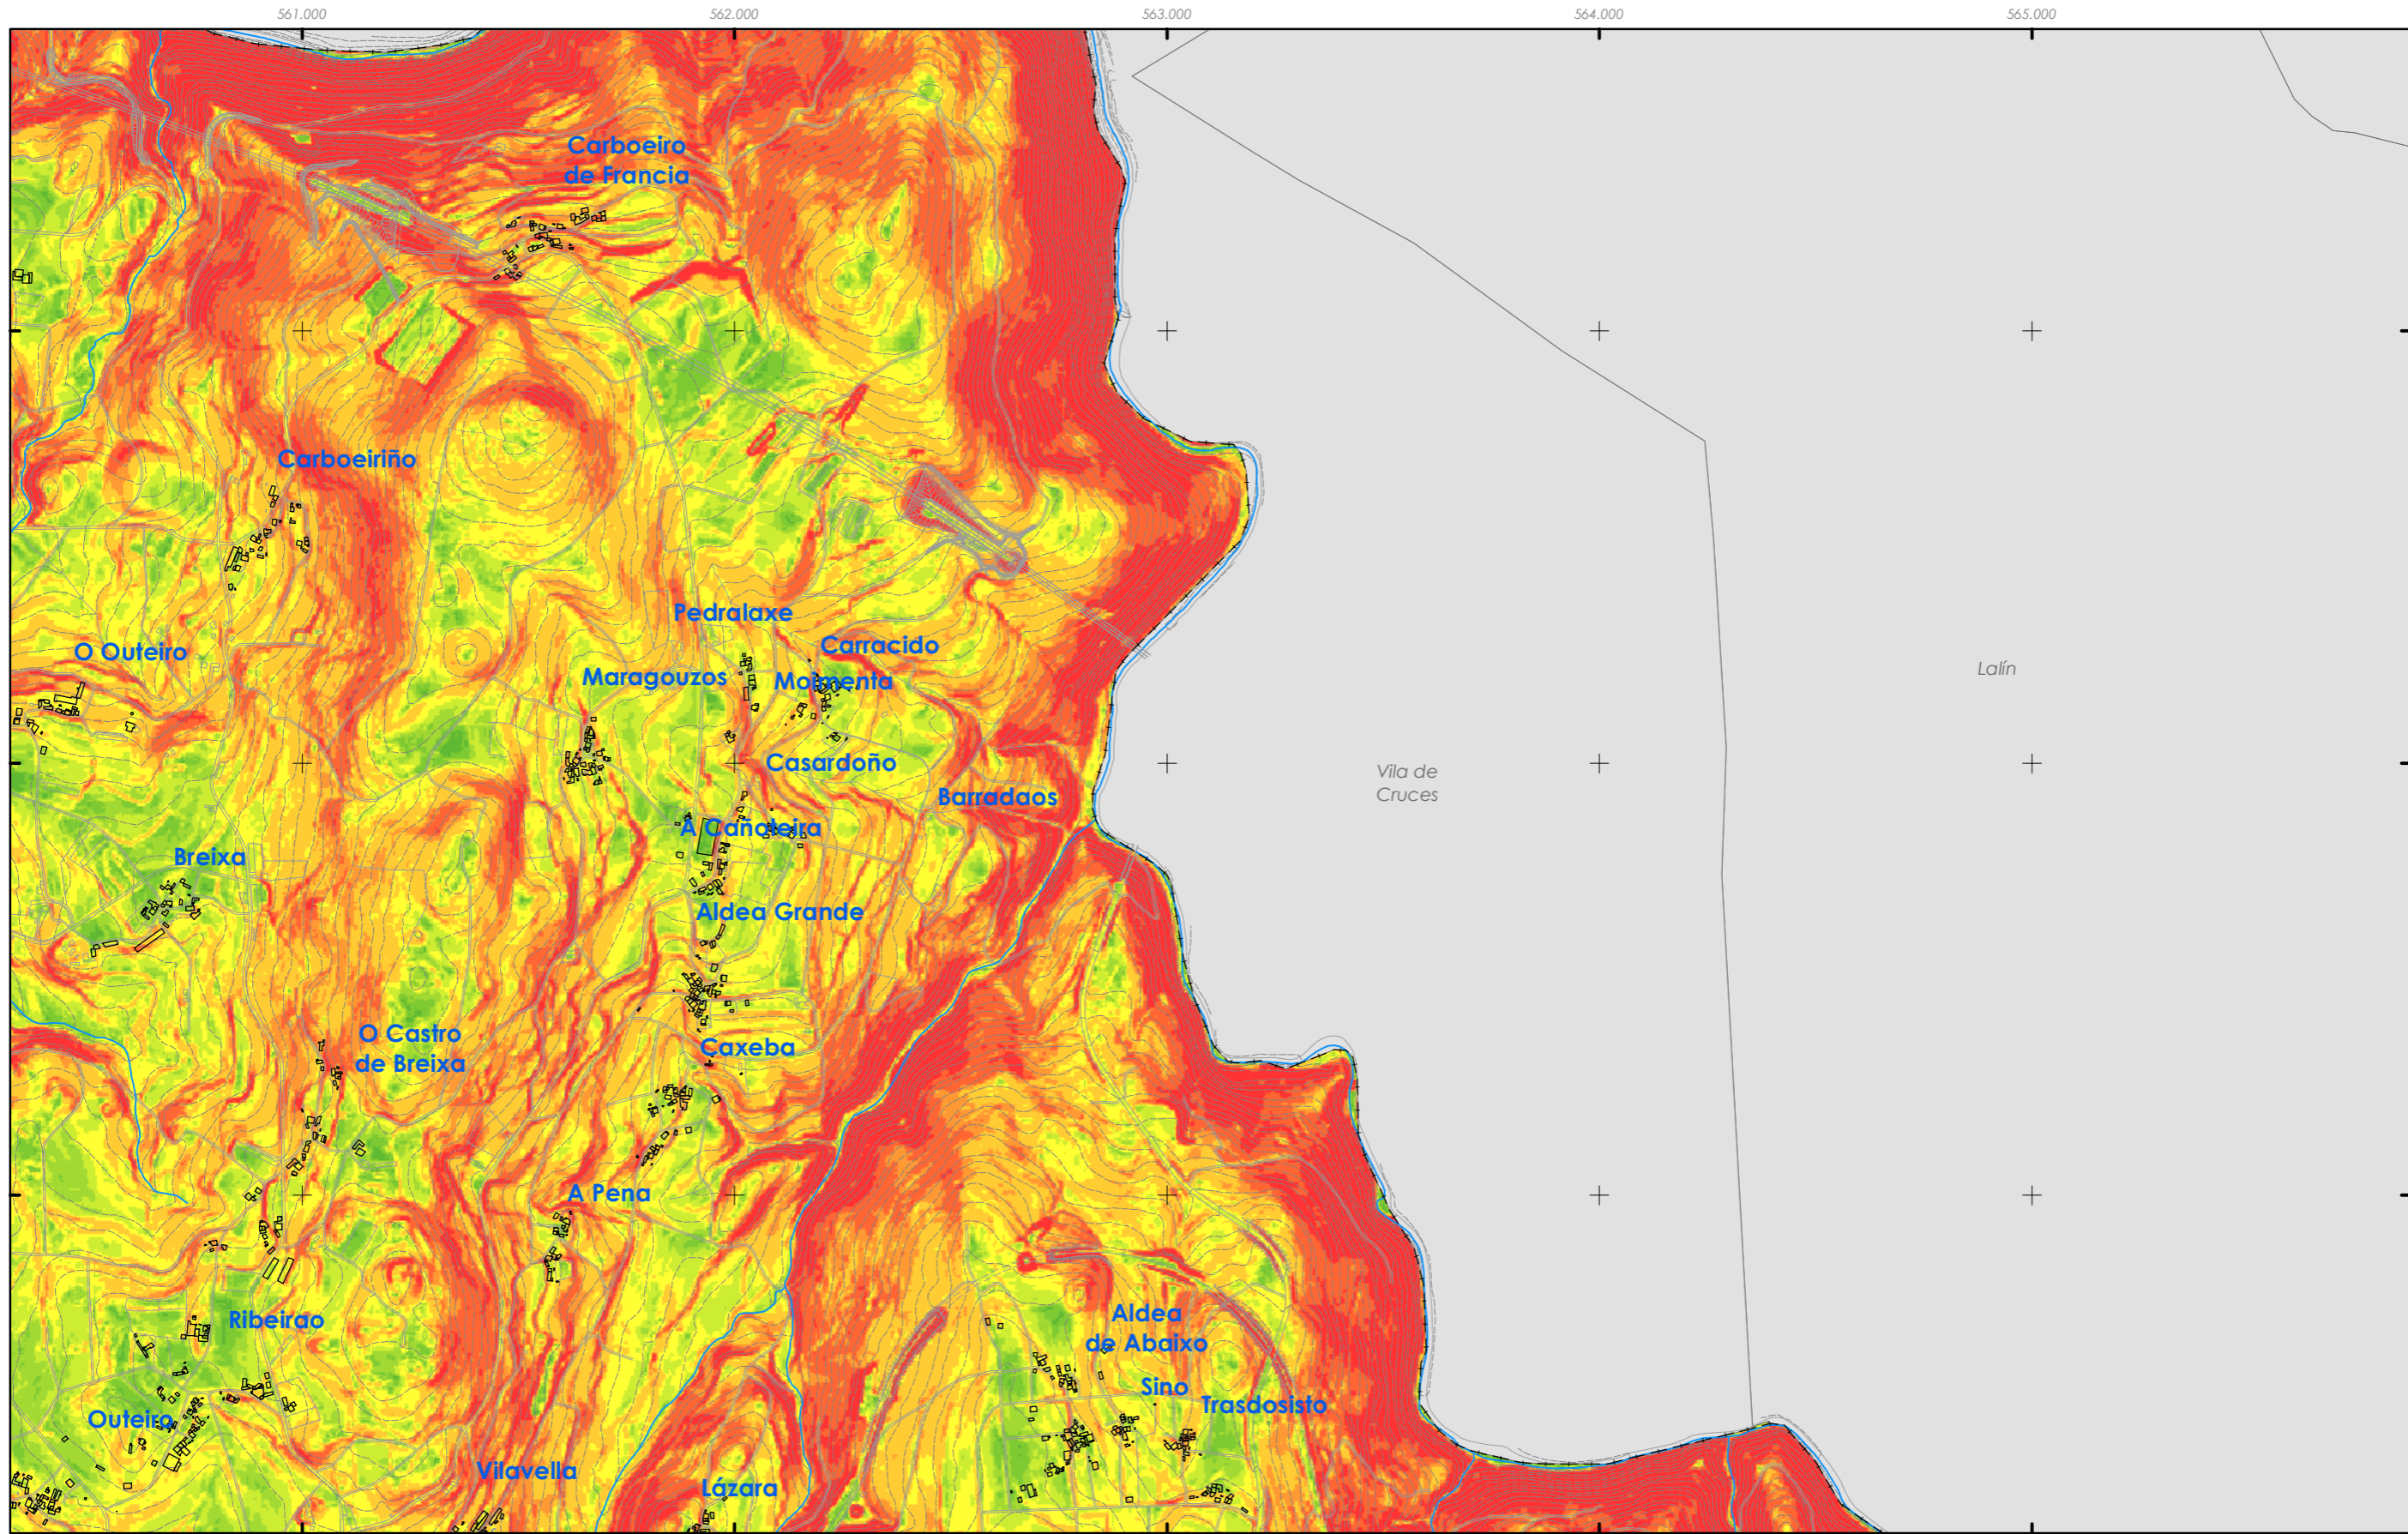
561.000
562.000
563.000
564.000
565.000

Carboeiro de Francia

Carboeiriño

Pedralaxe

Carracido

O Outeiro

Maragouzos

Moimenta

Lalín

Casardoño

Vila de Cruces

Barradaos

A Cañoteira

Breixa

Aldea Grande

O Castro de Breixa

Caxeba

A Pena

Ribeirao

Aldea de Abaixo

Sino

Trasdosisto

Outeiro

Vilavella

Lázara